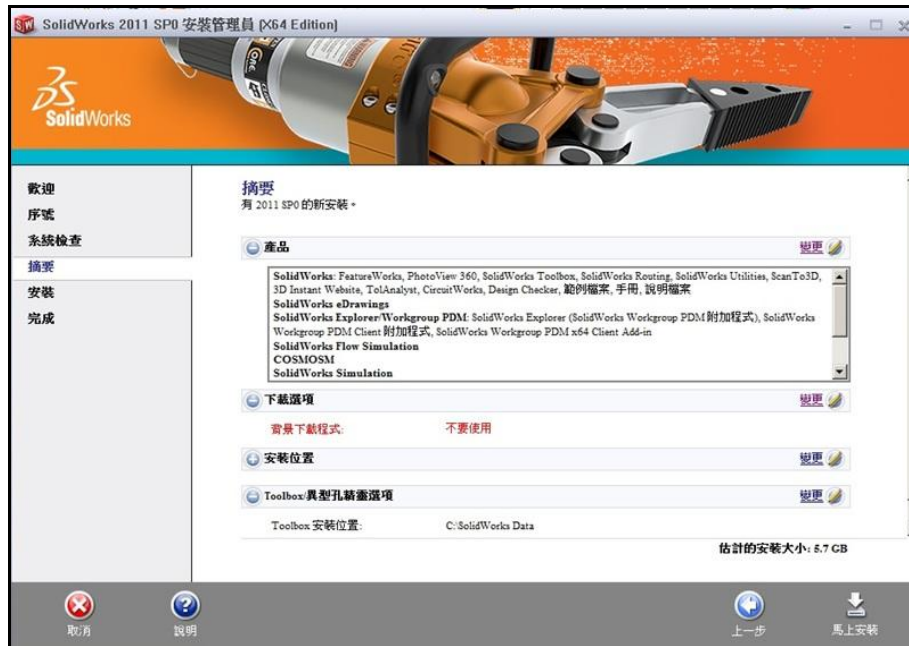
SolidWorks 2011 SP0 安裝管理員 (X64 Edition)

SolidWorks

歡迎
序號
系統檢查
摘要
安裝
完成

摘要
有 2011 SP0 的新安裝。

產品
變更

SolidWorks: FeatureWorks, PhotoView 360, SolidWorks Toolbox, SolidWorks Routing, SolidWorks Utilities, ScanTo3D, 3D Instant Website, TolAnalyst, CircuitWorks, Design Checker, 範例檔案, 手冊, 說明檔案
SolidWorks eDrawings
SolidWorks Explorer/Workgroup PDM: SolidWorks Explorer (SolidWorks Workgroup PDM 附加程式), SolidWorks Workgroup PDM Client 附加程式, SolidWorks Workgroup PDM x64 Client Add-in
SolidWorks Flow Simulation
COSMOSM
SolidWorks Simulation

下載選項
變更
背景下載程式: 不要使用

安裝位置
變更

Toolbox/異型孔精靈選項
變更
Toolbox 安裝位置: C:\SolidWorks Data

估計的安裝大小: 5.7 GB

取消
說明
上一步
馬上安裝